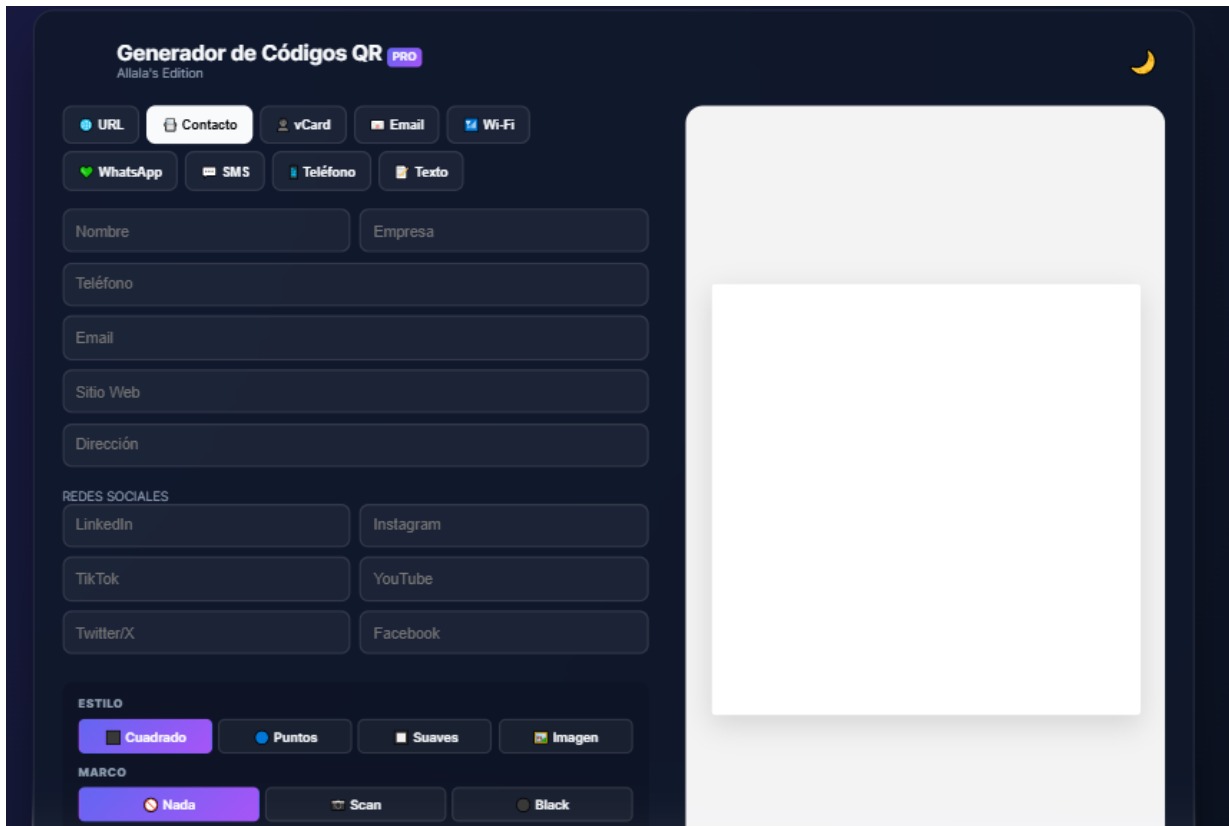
Generador de Códigos QR PRO
Allala's Edition

URL
Contacto
vCard
Email
Wi-Fi
WhatsApp
SMS
Teléfono
Texto

Nombre
Empresa
Teléfono
Email
Sitio Web
Dirección

REDES SOCIALES
LinkedIn
Instagram
TikTok
YouTube
Twitter/X
Facebook

ESTILO
Cuadrado
Puntos
Suaves
Imagen

MARCO
Nada
Scan
Black